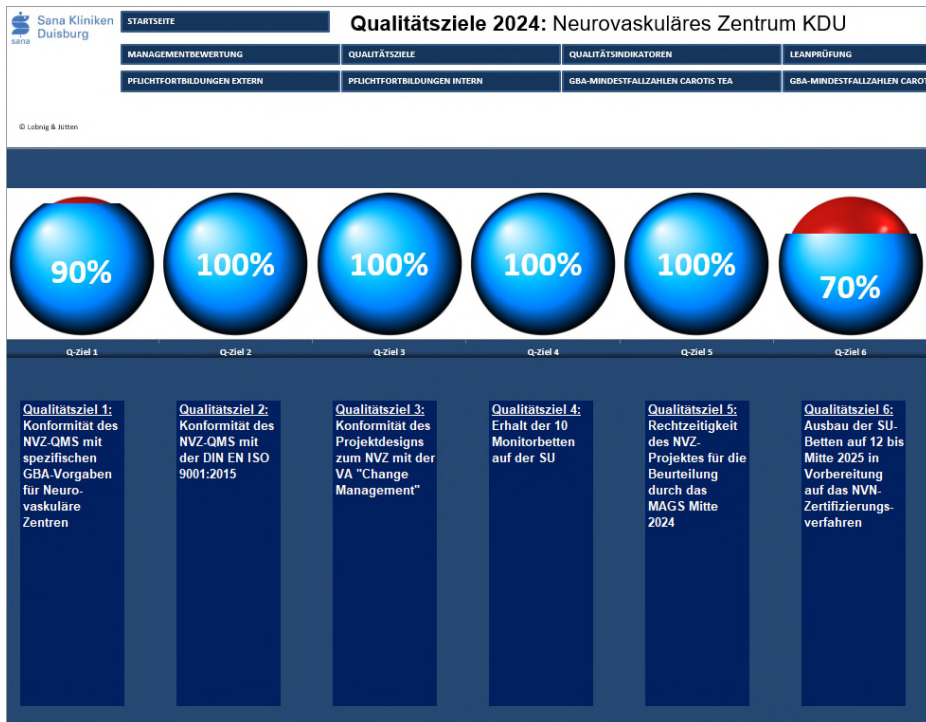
Sana Kliniken Duisburg
sana

STARTSEITE

Qualitätsziele 2024: Neurovaskuläres Zentrum KDU

MANAGEMENTBEWERTUNG | QUALITÄTSZIELE | QUALITÄTSINDIKATOREN | LEANPRÜFUNG

PFLICHTFORTBILDUNGEN EXTERN | PFLICHTFORTBILDUNGEN INTERN | GBA-MINDESTFALLZAHLEN CAROTIS TEA | GBA-MINDESTFALLZAHLEN CAROT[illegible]

© Lobnig & Jütten

90%

100%

100%

100%

100%

70%

Q-Ziel 1

Q-Ziel 2

Q-Ziel 3

Q-Ziel 4

Q-Ziel 5

Q-Ziel 6

Qualitätsziel 1: Konformität des NVZ-QMS mit spezifischen GBA-Vorgaben für Neurovaskuläre Zentren

Qualitätsziel 2: Konformität des NVZ-QMS mit der DIN EN ISO 9001:2015

Qualitätsziel 3: Konformität des Projektdesigns zum NVZ mit der VA "Change Management"

Qualitätsziel 4: Erhalt der 10 Monitorbetten auf der SU

Qualitätsziel 5: Rechtzeitigkeit des NVZ-Projektes für die Beurteilung durch das MAGS Mitte 2024

Qualitätsziel 6: Ausbau der SU-Betten auf 12 bis Mitte 2025 in Vorbereitung auf das NVN-Zertifizierungsverfahren